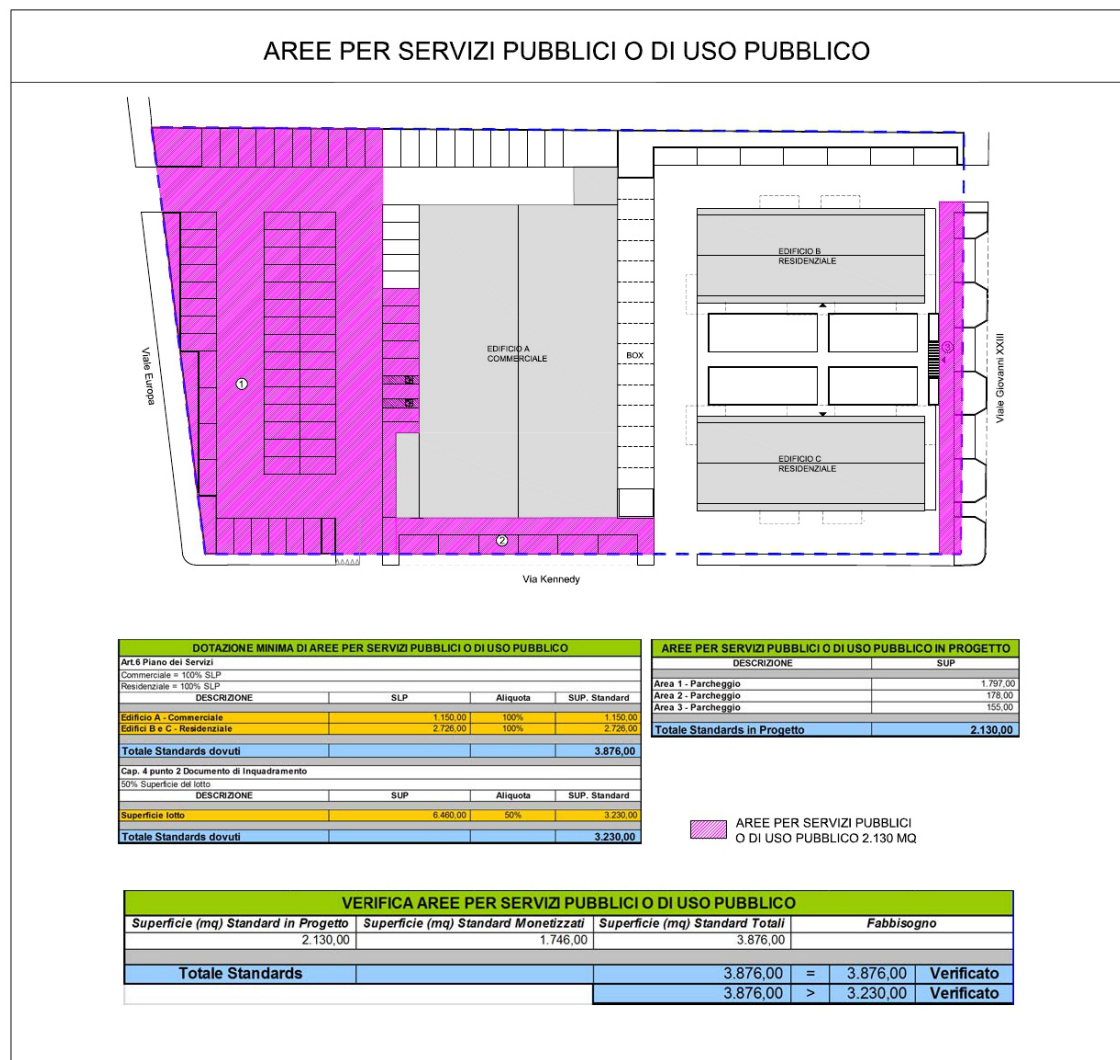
AREE PER SERVIZI PUBBLICI O DI USO PUBBLICO

EDIFICIO B
RESIDENZIALE

EDIFICIO A
COMMERCIALE

BOX

Viale Europa

1

3

Viale Giovanni XXIII

EDIFICIO C
RESIDENZIALE

2

Via Kennedy

| DOTAZIONE MINIMA DI AREE PER SERVIZI PUBBLICI O DI USO PUBBLICO | | | |
|---|---|---|---|
| Art.6 Piano dei Servizi | | | |
| Commerciale = 100% SLP | | | |
| Residenziale = 100% SLP | | | |
| DESCRIZIONE | SLP | Aliquota | SUP. Standard |
| Edificio A - Commerciale | 1.150,00 | 100% | 1.150,00 |
| Edifici B e C - Residenziale | 2.726,00 | 100% | 2.726,00 |
| Totale Standards dovuti | | | 3.876,00 |
| Cap. 4 punto 2 Documento di Inquadramento | | | |
| 50% Superficie del lotto | | | |
| DESCRIZIONE | SUP | Aliquota | SUP. Standard |
| Superficie lotto | 6.460,00 | 50% | 3.230,00 |
| Totale Standards dovuti | | | 3.230,00 |

| AREE PER SERVIZI PUBBLICI O DI USO PUBBLICO IN PROGETTO | |
|---|---|
| DESCRIZIONE | SUP |
| Area 1 - Parcheggio | 1.797,00 |
| Area 2 - Parcheggio | 178,00 |
| Area 3 - Parcheggio | 155,00 |
| Totale Standards in Progetto | 2.130,00 |

AREE PER SERVIZI PUBBLICI O DI USO PUBBLICO 2.130 MQ

| VERIFICA AREE PER SERVIZI PUBBLICI O DI USO PUBBLICO | | | | | |
|---|---|---|---|---|---|
| Superficie (mq) Standard in Progetto | Superficie (mq) Standard Monetizzati | Superficie (mq) Standard Totali | Fabbisogno | | |
| 2.130,00 | 1.746,00 | 3.876,00 | | | |
| Totale Standards | | 3.876,00 | = | 3.876,00 | Verificato |
| | | 3.876,00 | > | 3.230,00 | Verificato |